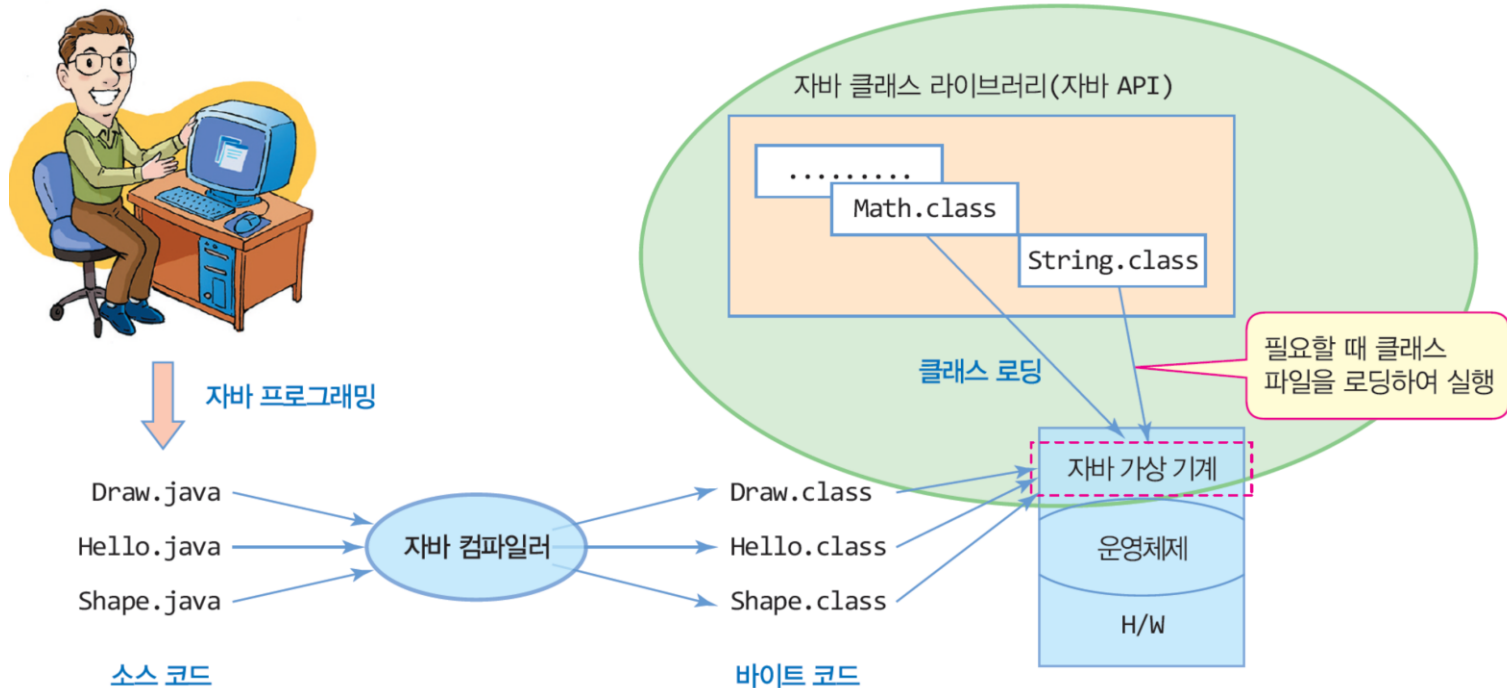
자바 클래스 라이브러리(자바 API)

.........

Math.class

String.class

필요할 때 클래스 파일을 로딩하여 실행

클래스 로딩

자바 프로그래밍

Draw.java

Hello.java

Shape.java

자바 컴파일러

Draw.class

Hello.class

Shape.class

자바 가상 기계

운영체제

H/W

소스 코드

바이트 코드